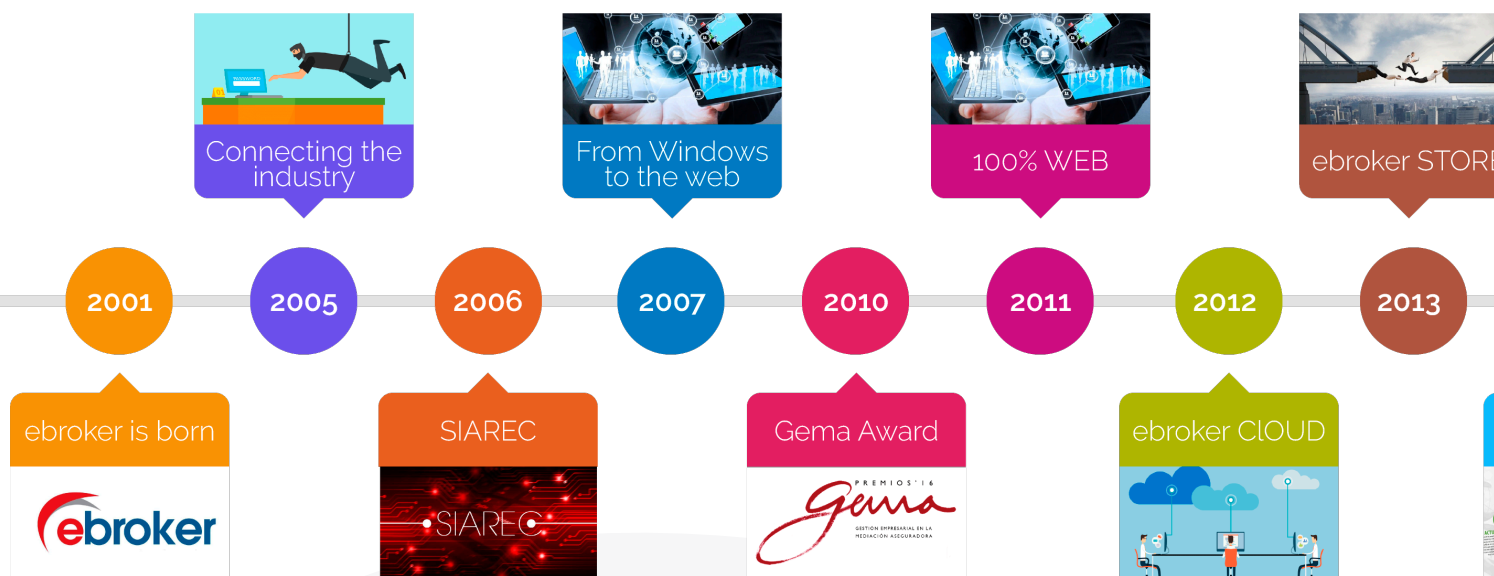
Connecting the industry

From Windows to the web

100% WEB

ebroker STORE

2001

2005

2006

2007

2010

2011

2012

2013

ebroker is born

ebroker

SIAREC

SIAREC

Gema Award

PREMIOS'16

Gema

GESTIÓN EMPRESARIAL EN LA MEDIACIÓN ASEGURADORA

ebroker ClOUD